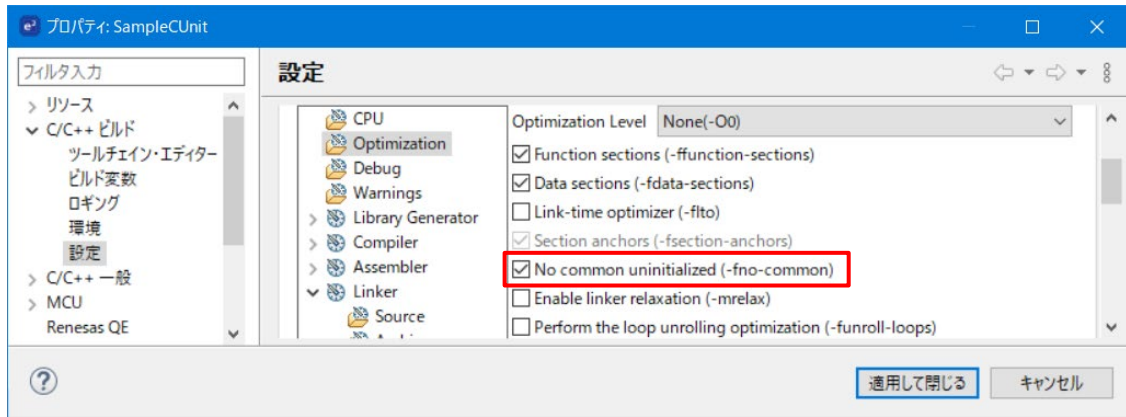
e² プロパティ: SampleCUnit

フィルタ入力

> リソース
∨ C/C++ ビルド
ツールチェイン・エディター
ビルド変数
ロギング
環境
設定
> C/C++ 一般
> MCU
Renesas QE

設定

CPU
Optimization
Debug
Warnings
> Library Generator
> Compiler
> Assembler
∨ Linker
Source
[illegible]

Optimization Level None(-O0)

☑ Function sections (-ffunction-sections)
☑ Data sections (-fdata-sections)
☐ Link-time optimizer (-flto)
☑ Section anchors (-fsection-anchors)
☑ No common uninitialized (-fno-common)
☐ Enable linker relaxation (-mrelax)
☐ Perform the loop unrolling optimization (-funroll-loops)

?

適用して閉じる キャンセル